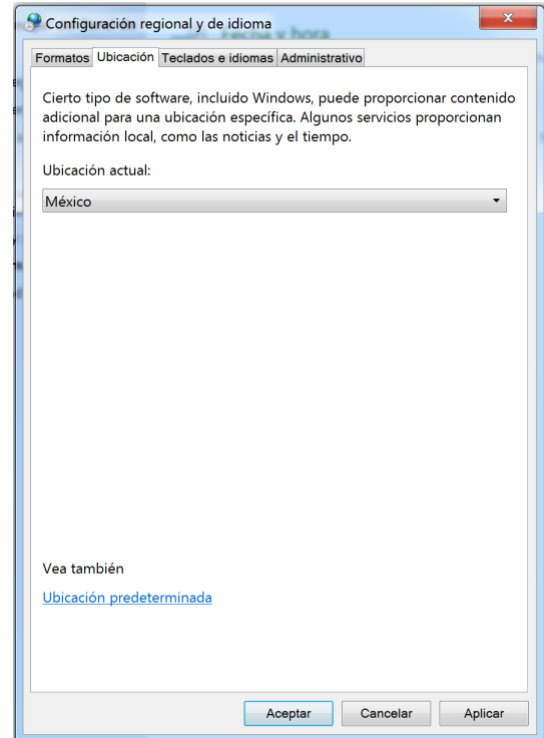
Configuración regional y de idioma

Formatos | Ubicación | Teclados e idiomas | Administrativo

Cierto tipo de software, incluido Windows, puede proporcionar contenido adicional para una ubicación específica. Algunos servicios proporcionan información local, como las noticias y el tiempo.

Ubicación actual:

México

Vea también

Ubicación predeterminada

Aceptar | Cancelar | Aplicar